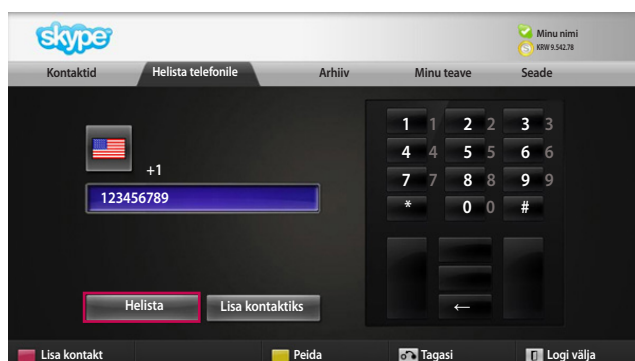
skype

Minu nimi
KRW 9.542.78

Kontaktid
Helista telefonile
Arhiiv
Minu teave
Seade

+1
123456789

1 1
2 2
3 3
4 4
5 5
6 6
7 7
8 8
9 9
*
0 0
#
←

Helista
Lisa kontaktiks

Lisa kontakt
Peida
Tagasi
Logi välja